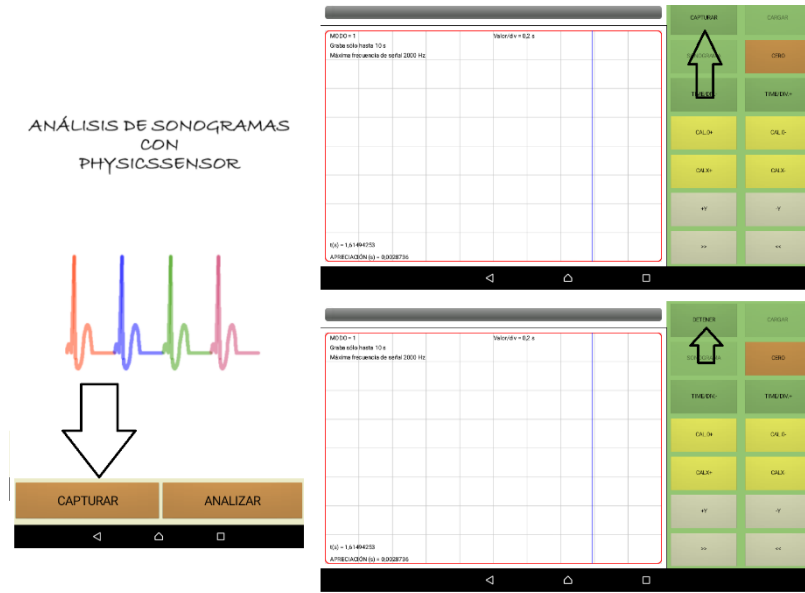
ANÁLISIS DE SONOGRAMAS
CON
PHYSICSSENSOR

CAPTURAR
ANALIZAR

MODO = 1
Valor/div = 0,2 s
Graba sólo hasta 10 s
Máxima frecuencia de señal 2000 Hz
t(s) = 1,61494253
APRECIACIÓN (s) = 0,0028736

CAPTURAR
CARGAR
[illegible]
CERO
TIME/DIV-
TIME/DIV+
CAL0+
CAL0-
CALX+
CALX-
+Y
-Y
>>
<<

MODO = 1
Valor/div = 0,2 s
Graba sólo hasta 10 s
Máxima frecuencia de señal 2000 Hz
t(s) = 1,61494253
APRECIACIÓN (s) = 0,0028736

DETENER
CARGAR
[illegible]
CERO
TIME/DIV-
TIME/DIV+
CAL0+
CAL0-
CALX+
CALX-
+Y
-Y
>>
<<